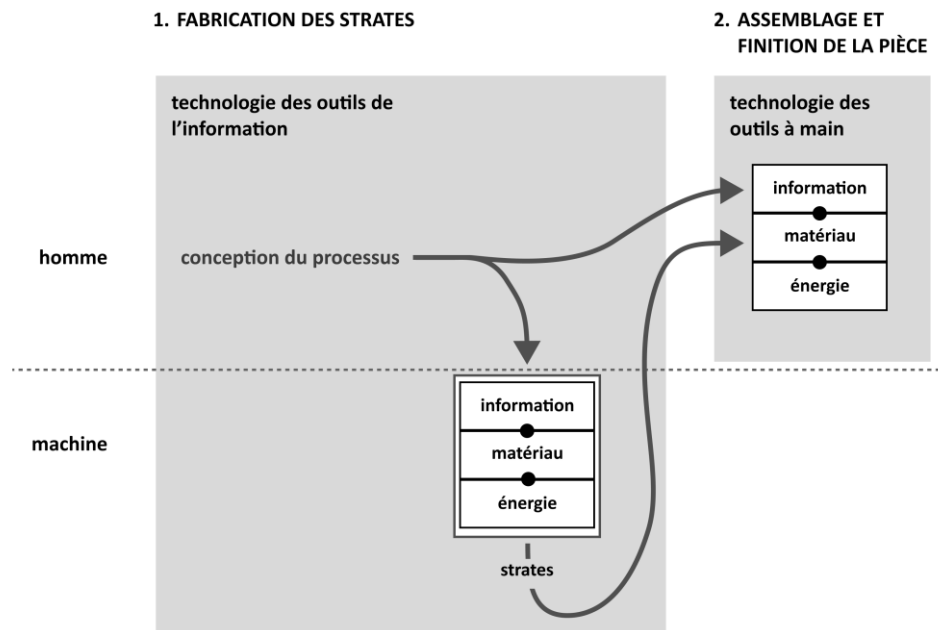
1. FABRICATION DES STRATES

2. ASSEMBLAGE ET FINITION DE LA PIÈCE

technologie des outils de l'information

technologie des outils à main

information

matériau

énergie

homme

conception du processus

machine

information

matériau

énergie

strates